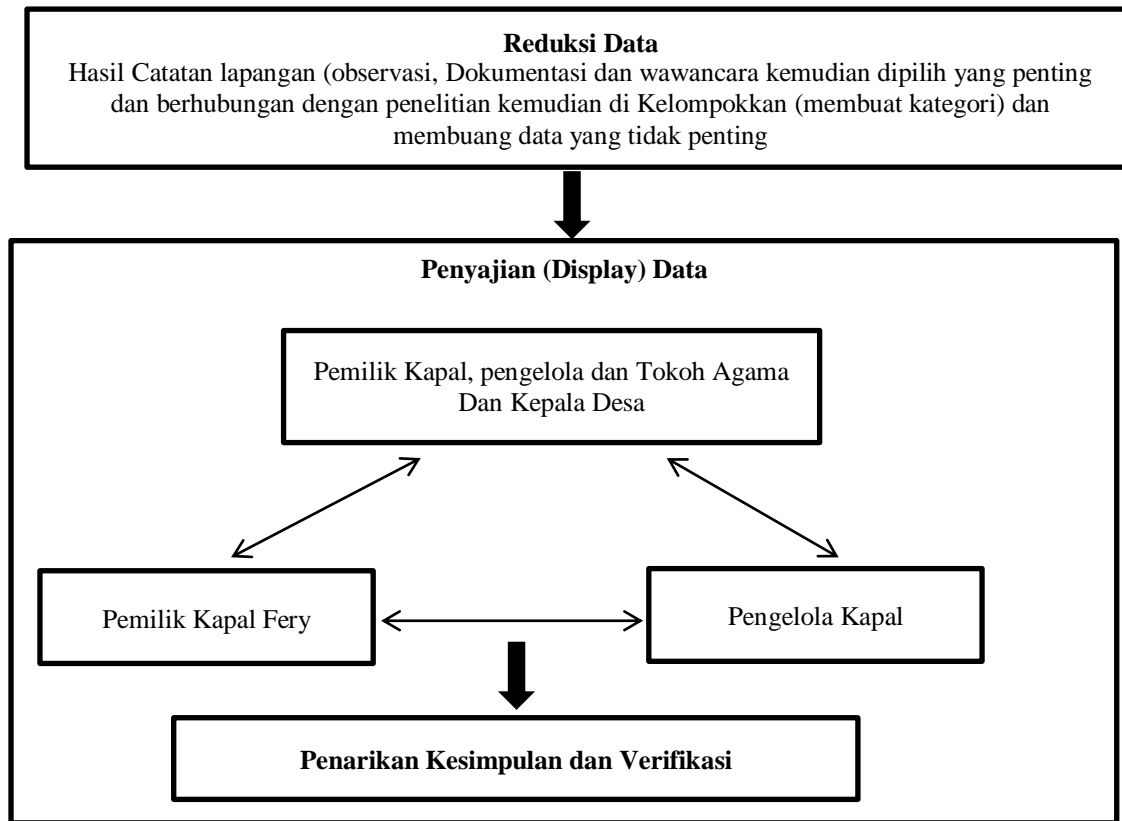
**Reduksi Data**
Hasil Catatan lapangan (observasi, Dokumentasi dan wawancara kemudian dipilih yang penting dan berhubungan dengan penelitian kemudian di Kelompokkan (membuat kategori) dan membuang data yang tidak penting

**Penyajian (Display) Data**

Pemilik Kapal, pengelola dan Tokoh Agama Dan Kepala Desa

Pemilik Kapal Fery

Pengelola Kapal

**Penarikan Kesimpulan dan Verifikasi**